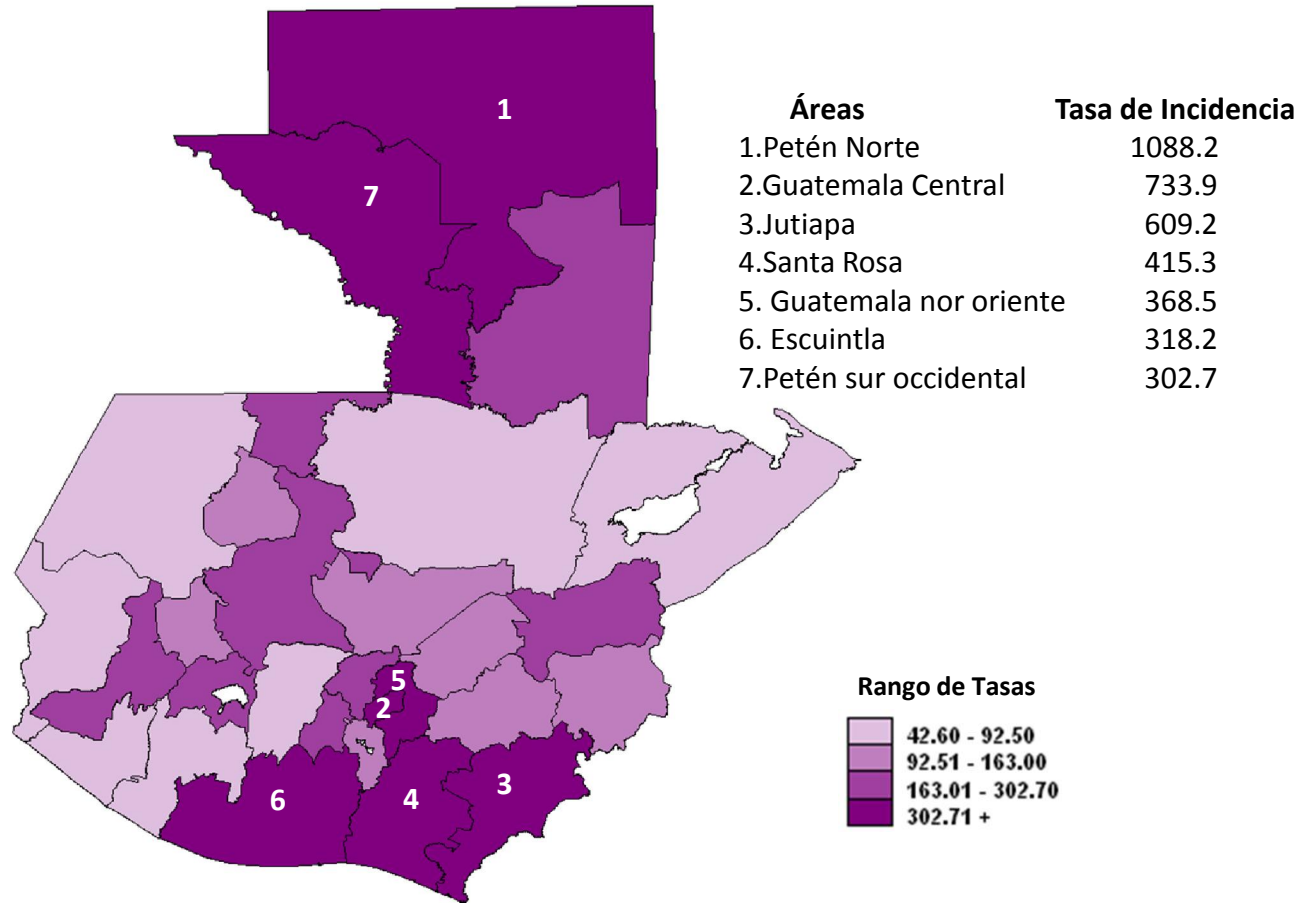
1
7
5
2
6
4
3

| Áreas | Tasa de Incidencia |
|---|---|
| 1.Petén Norte | 1088.2 |
| 2.Guatemala Central | 733.9 |
| 3.Jutiapa | 609.2 |
| 4.Santa Rosa | 415.3 |
| 5. Guatemala nor oriente | 368.5 |
| 6. Escuintla | 318.2 |
| 7.Petén sur occidental | 302.7 |

Rango de Tasas
42.60 - 92.50
92.51 - 163.00
163.01 - 302.70
302.71 +